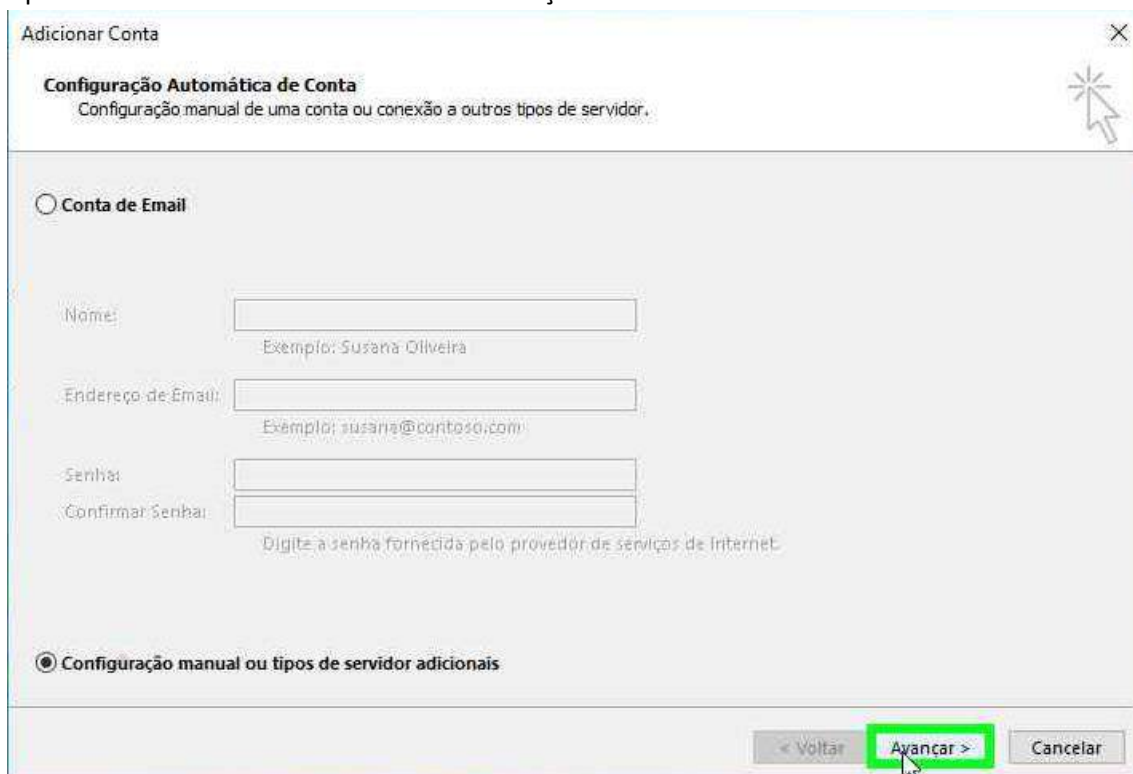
Adicionar Conta

×

**Configuração Automática de Conta**
Configuração manual de uma conta ou conexão a outros tipos de servidor.

Conta de Email

Nome:
Exemplo: Susana Oliveira

Endereço de Email:
Exemplo: susana@contoso.com

Senha:
Confirmar Senha:
Digite a senha fornecida pelo provedor de serviços de Internet.

Configuração manual ou tipos de servidor adicionais

< Voltar | Avançar > | Cancelar